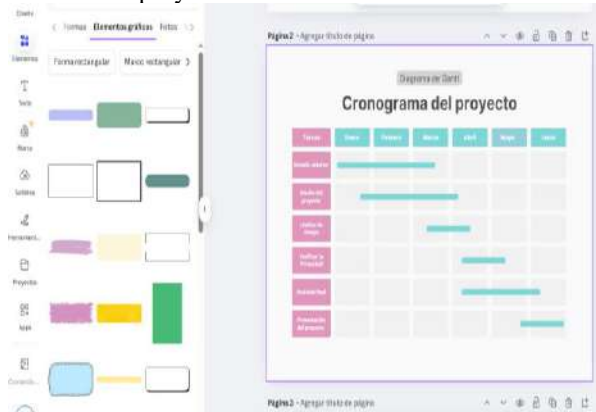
Diseño
Elementos
Texto
Marca
Subidos
Herramient...
Proyectos
Apps
Contenido

Formas Elementos gráficos Fotos

Forma rectangular Marco rectangular

Página 2 - Agregar título de página

Diagrama de Gantt
Cronograma del proyecto

| Tareas | Enero | Febrero | Marzo | Abril | Mayo | Junio |
|---|---|---|---|---|---|---|
| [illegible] | | | | | | |
| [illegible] | | | | | | |
| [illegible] | | | | | | |
| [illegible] | | | | | | |
| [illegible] | | | | | | |
| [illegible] | | | | | | |

Página 3 - Agregar título de página